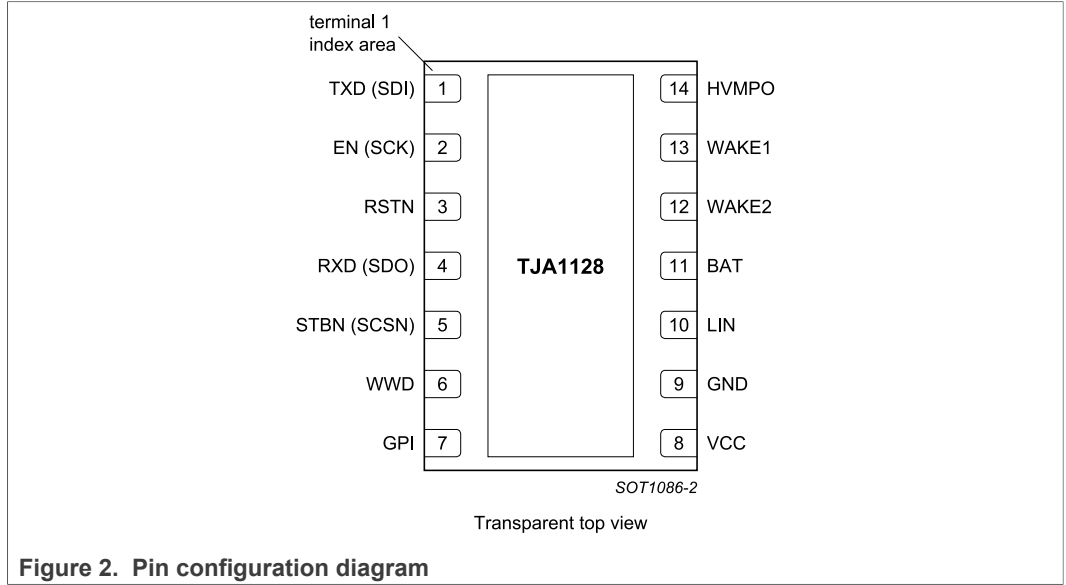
terminal 1 index area

TXD (SDI) 1
EN (SCK) 2
RSTN 3
RXD (SDO) 4
STBN (SCSN) 5
WWD 6
GPI 7

TJA1128

14 HVMPO
13 WAKE1
12 WAKE2
11 BAT
10 LIN
9 GND
8 VCC

SOT1086-2

Transparent top view

Figure 2. Pin configuration diagram